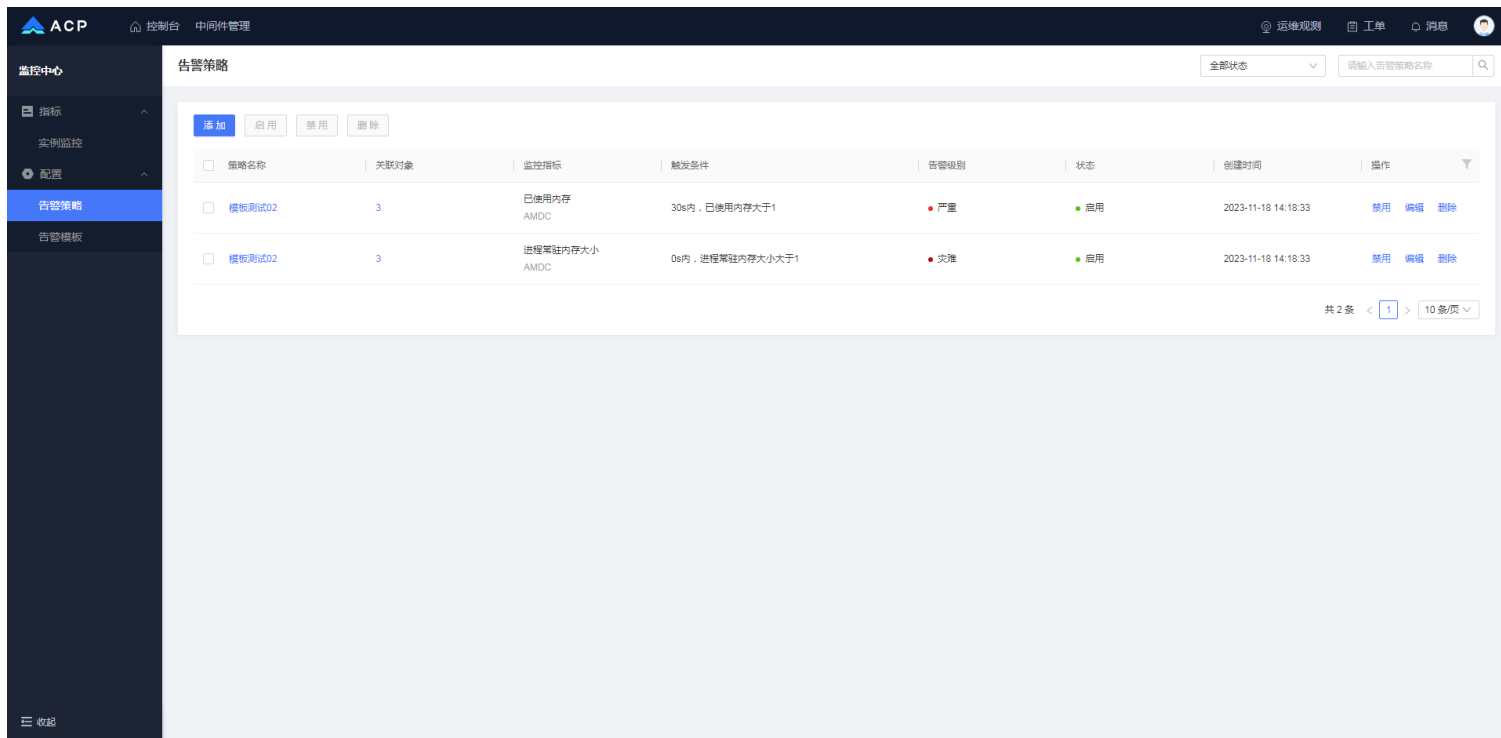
ACP 控制台 中间件管理 运维观测 工单 消息

监控中心

指标
实例监控
配置
告警策略
告警模板

收起

告警策略

全部状态
请输入告警策略名称

添加 启用 禁用 删除

| 策略名称 | 关联对象 | 监控指标 | 触发条件 | 告警级别 | 状态 | 创建时间 | 操作 |
|---|---|---|---|---|---|---|---|
| 模板测试02 | 3 | 已使用内存 AMDC | 30s内，已使用内存大于1 | 严重 | 启用 | 2023-11-18 14:18:33 | 禁用 编辑 删除 |
| 模板测试02 | 3 | 进程常驻内存大小 AMDC | 0s内，进程常驻内存大小大于1 | 灾难 | 启用 | 2023-11-18 14:18:33 | 禁用 编辑 删除 |

共 2 条 < 1 > 10 条/页